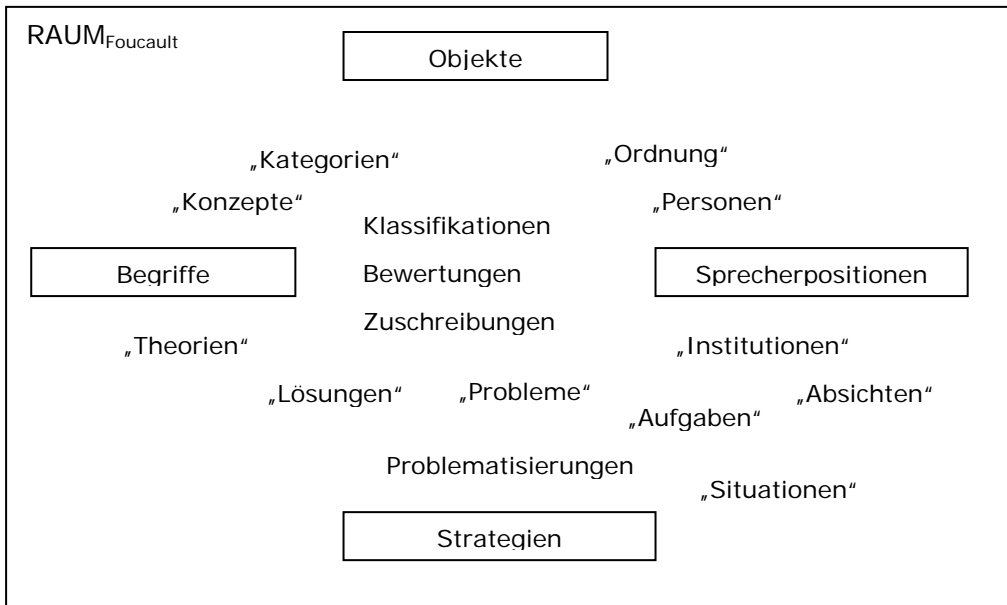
RAUM$_{\text{Foucault}}$

Objekte

„Kategorien“

„Ordnung“

„Konzepte“

„Personen“

Klassifikationen

Begriffe

Bewertungen

Sprecherpositionen

Zuschreibungen

„Theorien“

„Institutionen“

„Lösungen“

„Probleme“

„Absichten“

„Aufgaben“

Problematisierungen

„Situationen“

Strategien